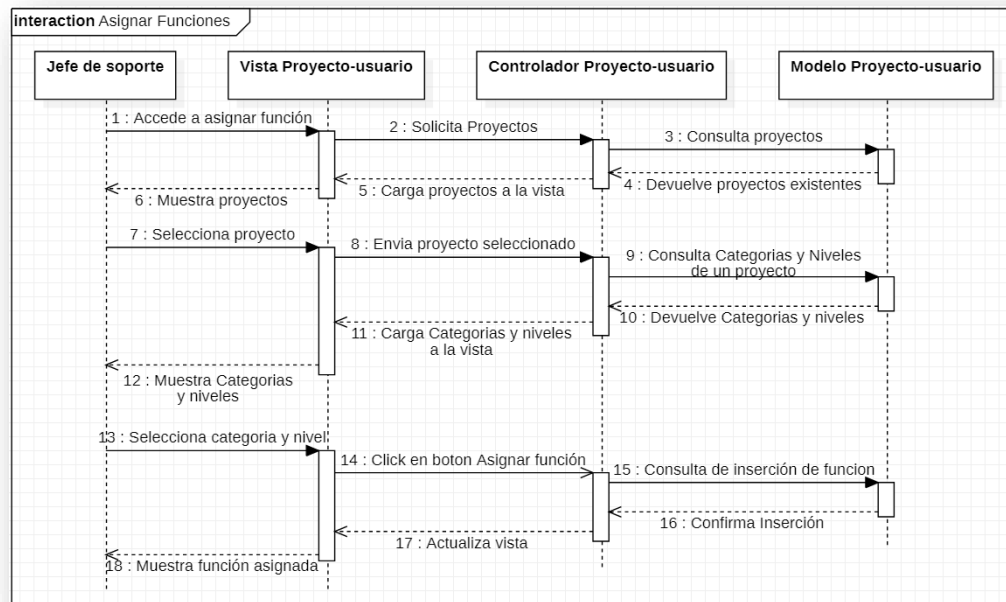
interaction Asignar Funciones

Jefe de soporte

Vista Proyecto-usuario

Controlador Proyecto-usuario

Modelo Proyecto-usuario

1 : Accede a asignar función

2 : Solicita Proyectos

3 : Consulta proyectos

4 : Devuelve proyectos existentes

5 : Carga proyectos a la vista

6 : Muestra proyectos

7 : Selecciona proyecto

8 : Envia proyecto seleccionado

9 : Consulta Categorias y Niveles de un proyecto

10 : Devuelve Categorias y niveles

11 : Carga Categorias y niveles a la vista

12 : Muestra Categorias y niveles

13 : Selecciona categoria y nivel

14 : Click en boton Asignar función

15 : Consulta de inserción de funcion

16 : Confirma Inserción

17 : Actualiza vista

18 : Muestra función asignada